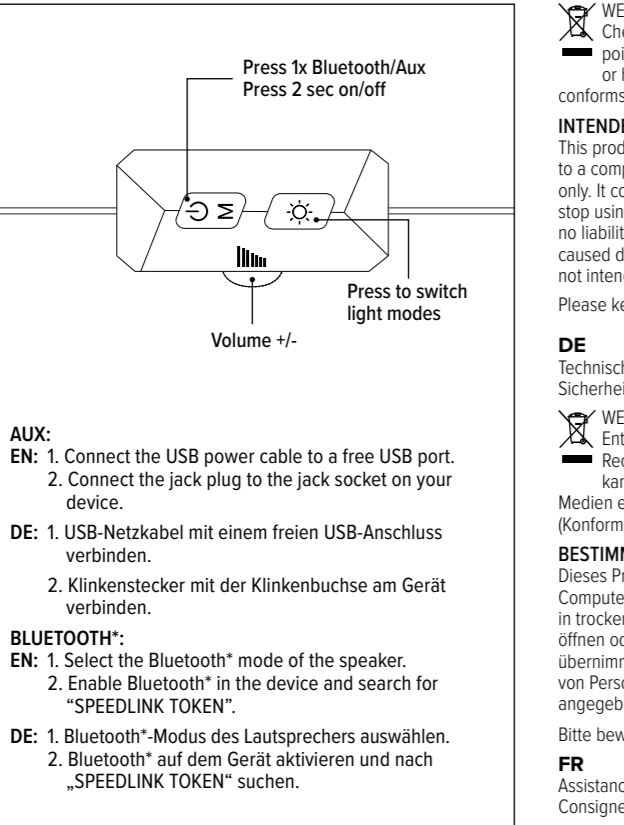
Press 1x Bluetooth/Aux
Press 2 sec on/off

M

Press to switch light modes

Volume +/-

AUX:
EN: 1. Connect the USB power cable to a free USB port.
2. Connect the jack plug to the jack socket on your device.
DE: 1. USB-Netzkabel mit einem freien USB-Anschluss verbinden.
2. Klinkenstecker mit der Klinkenbuchse am Gerät verbinden.

BLUETOOTH*:
EN: 1. Select the Bluetooth* mode of the speaker.
2. Enable Bluetooth* in the device and search for "SPEEDLINK TOKEN".
DE: 1. Bluetooth*-Modus des Lautsprechers auswählen.
2. Bluetooth* auf dem Gerät aktivieren und nach „SPEEDLINK TOKEN" suchen.

WE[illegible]
Che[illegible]
poi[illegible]
or l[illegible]
conforms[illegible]

INTENDE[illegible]
This prod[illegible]
to a comp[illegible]
only. It co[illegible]
stop usin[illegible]
no liabilit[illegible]
caused d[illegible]
not inten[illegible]

Please ke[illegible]

DE
Technisch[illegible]
Sicherhei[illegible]

WE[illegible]
Ent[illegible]
Rec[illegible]
kan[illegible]
Medien e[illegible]
(Konform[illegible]

BESTIMM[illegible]
Dieses Pr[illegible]
Compute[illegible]
in trocken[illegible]
öffnen od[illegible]
übernimm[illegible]
von Perso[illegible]
angegeb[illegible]

Bitte bew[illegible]

FR
Assistanc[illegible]
Consigne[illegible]